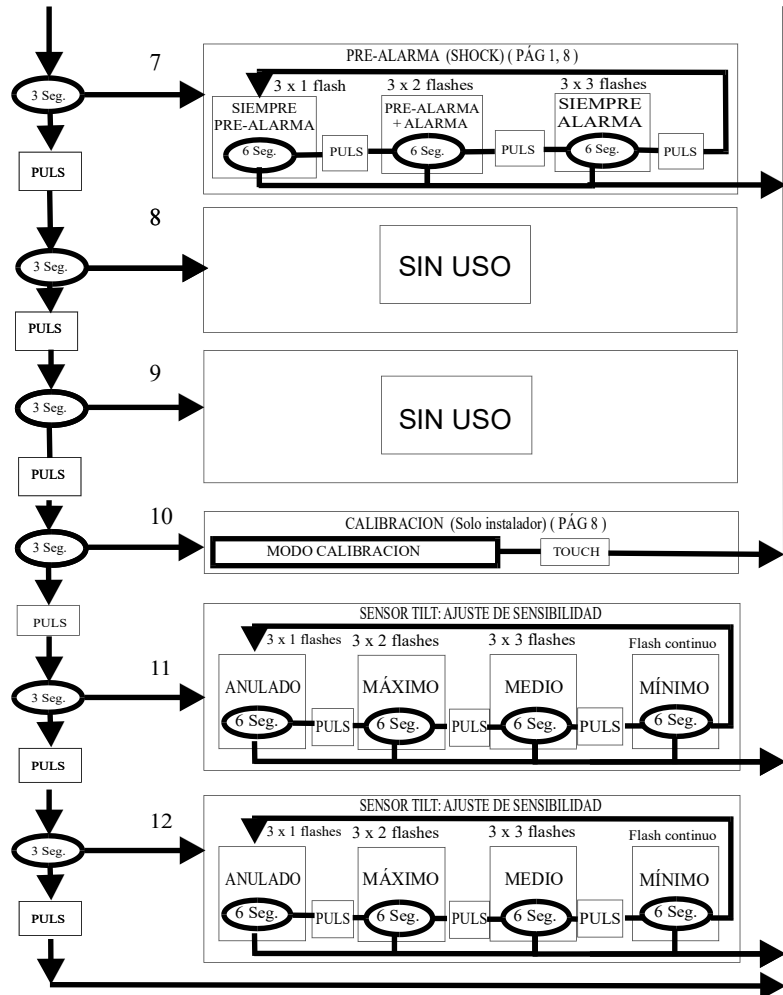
7

3 Seg.

PRE-ALARMA (SHOCK) ( PÁG 1, 8 )

3 x 1 flash

3 x 2 flashes

3 x 3 flashes

SIEMPRE PRE-ALARMA

6 Seg.

PULS

PRE-ALARMA + ALARMA

6 Seg.

PULS

SIEMPRE ALARMA

6 Seg.

PULS

PULS

8

3 Seg.

SIN USO

PULS

9

3 Seg.

SIN USO

PULS

10

3 Seg.

CALIBRACION (Solo instalador) ( PÁG 8 )

MODO CALIBRACION

TOUCH

PULS

11

3 Seg.

SENSOR TILT: AJUSTE DE SENSIBILIDAD

3 x 1 flashes

3 x 2 flashes

3 x 3 flashes

Flash continuo

ANULADO

6 Seg.

PULS

MÁXIMO

6 Seg.

PULS

MEDIO

6 Seg.

PULS

MÍNIMO

6 Seg.

PULS

12

3 Seg.

SENSOR TILT: AJUSTE DE SENSIBILIDAD

3 x 1 flashes

3 x 2 flashes

3 x 3 flashes

Flash continuo

ANULADO

6 Seg.

PULS

MÁXIMO

6 Seg.

PULS

MEDIO

6 Seg.

PULS

MÍNIMO

6 Seg.

PULS